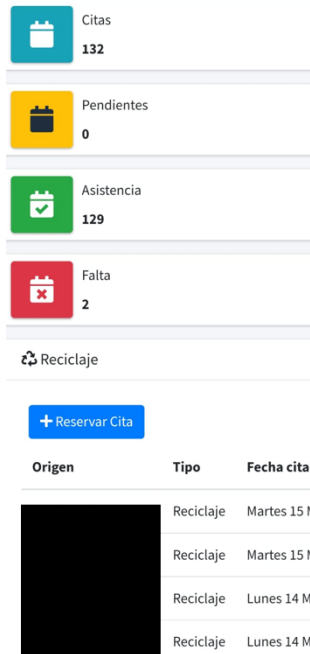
Citas
132

Pendientes
0

Asistencia
129

Falta
2

Reciclaje

+ Reservar Cita

| Origen | Tipo | Fecha cita |
|---|---|---|
| | Reciclaje | Martes 15 M |
| | Reciclaje | Martes 15 M |
| | Reciclaje | Lunes 14 M |
| | Reciclaje | Lunes 14 M |